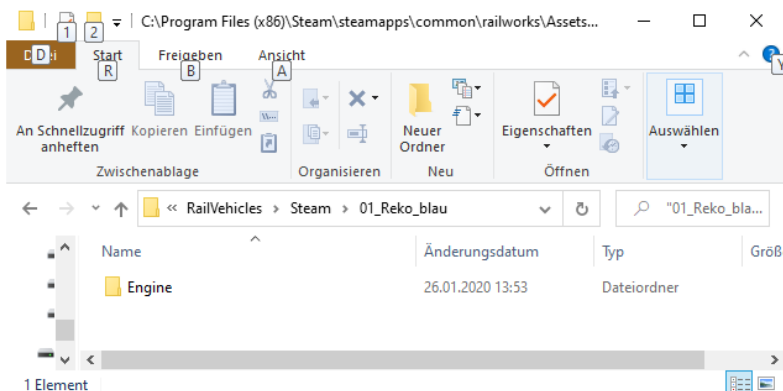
1 2 C:\Program Files (x86)\Steam\steamapps\common\railworks\Assets...

D Datei Start R Freigeben B Ansicht A Y

An Schnellzugriff anheften Kopieren Einfügen
Zwischenablage
Organisieren
Neuer Ordner
Neu
Eigenschaften
Öffnen
Auswählen

« RailVehicles › Steam › 01_Reko_blau
"01_Reko_bla...

Name Änderungsdatum Typ Größ
Engine 26.01.2020 13:53 Dateiordner

1 Element